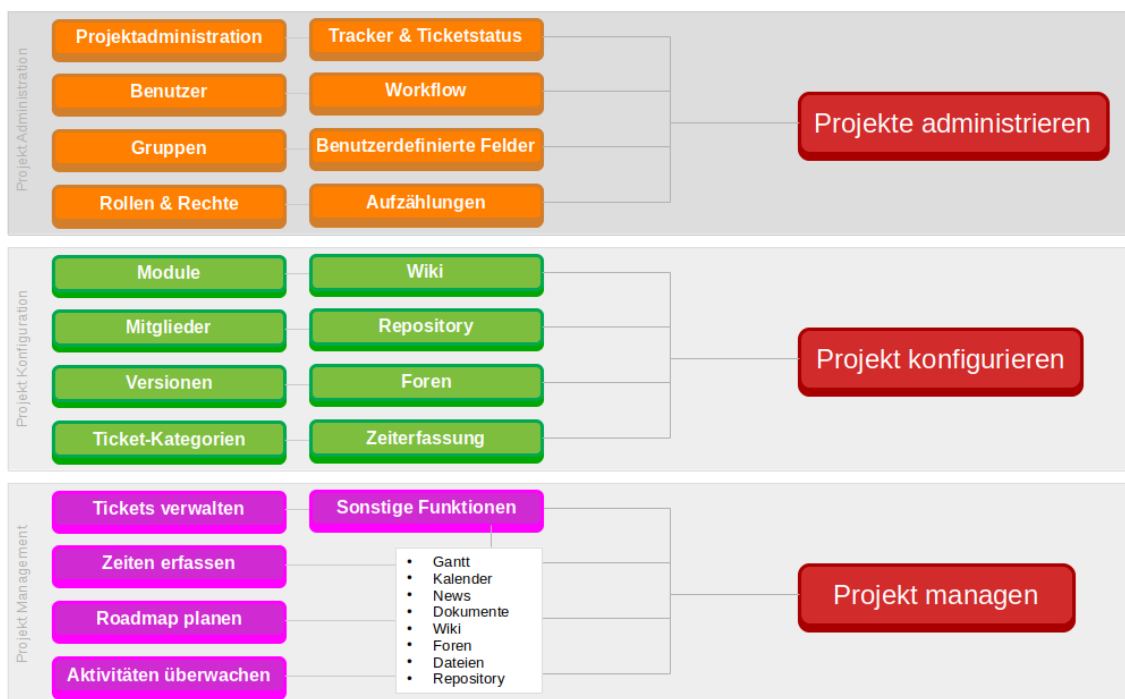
Projekt Administration

Projektadministration

Benutzer

Gruppen

Rollen & Rechte

Tracker & Ticketstatus

Workflow

Benutzerdefinierte Felder

Aufzählungen

Projekte administrieren

Projekt Konfiguration

Module

Mitglieder

Versionen

Ticket-Kategorien

Wiki

Repository

Foren

Zeiterfassung

Projekt konfigurieren

Projekt Management

Tickets verwalten

Zeiten erfassen

Roadmap planen

Aktivitäten überwachen

Sonstige Funktionen

- Gantt
- Kalender
- News
- Dokumente
- Wiki
- Foren
- Dateien
- Repository

Projekt managen